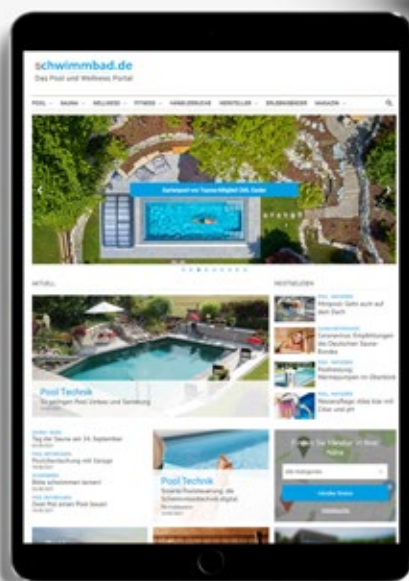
schwimmbad.de
Das Pool und Wellness Portal

POOL · SAUNA · WELLNESS · FITNESS · HÄNDLERSUCHE · HERSTELLER · ERLEBNISBÄDER · MAGAZIN

Gartenpool von Topas-Mitglied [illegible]

AKTUELL

Pool Technik
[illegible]

MEISTGELESEN

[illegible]
Tag der Sauna am 24. September
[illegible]
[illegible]

Pool Technik
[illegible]

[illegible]